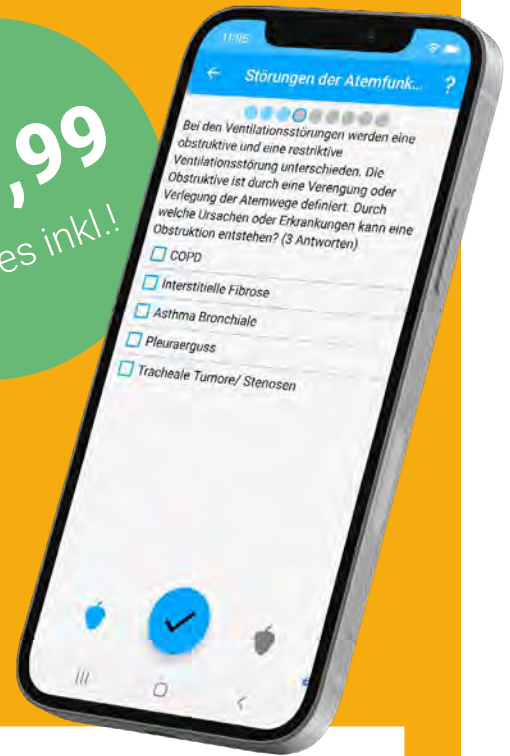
,99
es inkl.!

11:05

Störungen der Atemfunk...

?

Bei den Ventilationsstörungen werden eine obstruktive und eine restriktive Ventilationsstörung unterschieden. Die Obstruktive ist durch eine Verengung oder Verlegung der Atemwege definiert. Durch welche Ursachen oder Erkrankungen kann eine Obstruktion entstehen? (3 Antworten)

COPD

Interstitielle Fibrose

Asthma Bronchiale

Pleuraerguss

Tracheale Tumore/ Stenosen